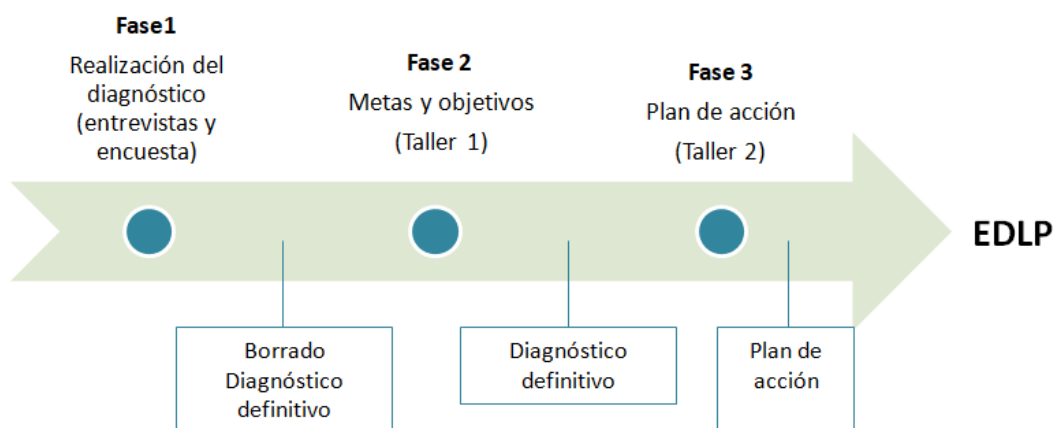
Fase1
Realización del diagnóstico (entrevistas y encuesta)

Fase 2
Metas y objetivos
(Taller 1)

Fase 3
Plan de acción
(Taller 2)

EDLP

Borrado Diagnóstico definitivo

Diagnóstico definitivo

Plan de acción